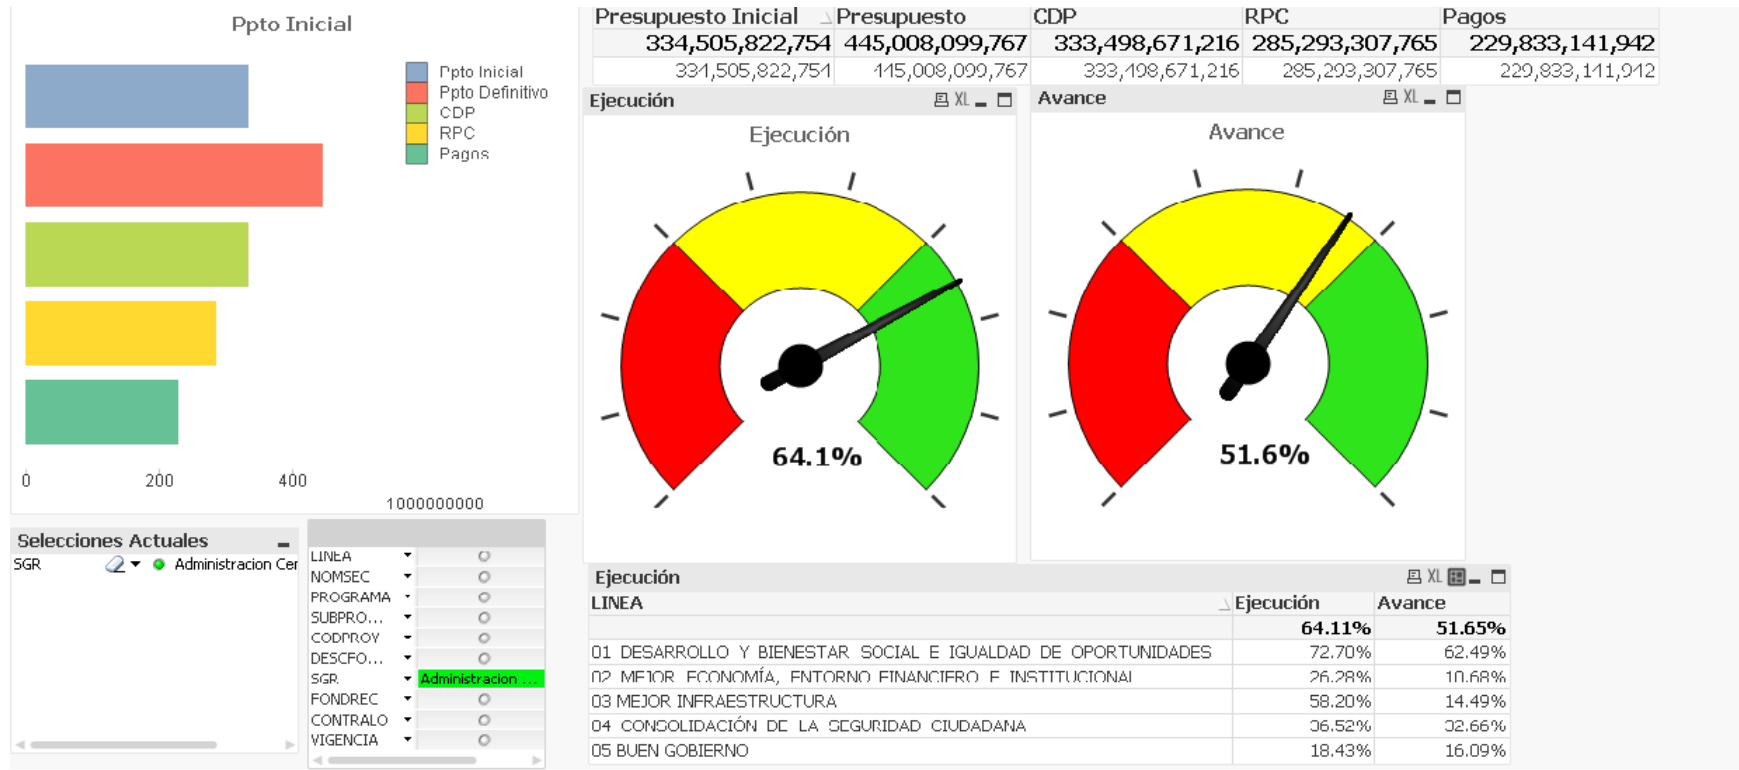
Ppto Inicial

Ppto Inicial
Ppto Definitivo
CDP
RPC
Pagos

0
200
400
1000000000

| Presupuesto Inicial | Presupuesto | CDP | RPC | Pagos |
|---|---|---|---|---|
| 334,505,822,754 | 445,008,099,767 | 333,498,671,216 | 285,293,307,765 | 229,833,141,942 |
| 334,505,822,754 | 445,008,099,767 | 333,498,671,216 | 285,293,307,765 | 229,833,141,942 |

Ejecución
Ejecución
64.1%

Avance
Avance
51.6%

Selecciones Actuales
SGR Administracion Cer

LINEA
NOMSEC
PROGRAMA
SUBPRO...
CODPROY
DESCFO...
SGR Administracion ...
FONDREC
CONTRALO
VIGENCIA

Ejecución

| LINEA | Ejecución | Avance |
|---|---|---|
| | 64.11% | 51.65% |
| 01 DESARROLLO Y BIENESTAR SOCIAL E IGUALDAD DE OPORTUNIDADES | 72.70% | 62.49% |
| 02 MEJOR ECONOMÍA, ENTORNO FINANCIERO E INSTITUCIONAL | 26.28% | 10.68% |
| 03 MEJOR INFRAESTRUCTURA | 58.20% | 14.49% |
| 04 CONSOLIDACIÓN DE LA SEGURIDAD CIUDADANA | 36.52% | 32.66% |
| 05 BUEN GOBIERNO | 18.43% | 16.09% |